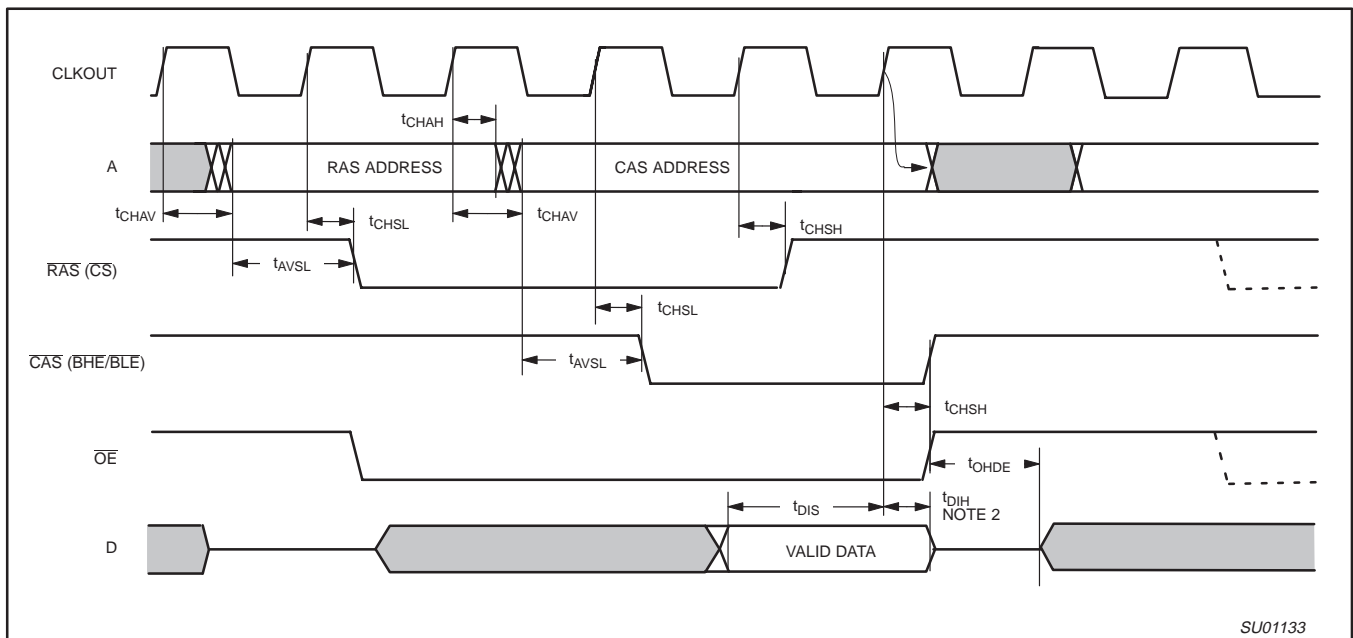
CLKOUT

$t_{CHAH}$

A

RAS ADDRESS

CAS ADDRESS

$t_{CHAV}$

$t_{CHSL}$

$t_{CHAV}$

$t_{CHSH}$

$\overline{RAS}$ ($\overline{CS}$)

$t_{AVSL}$

$t_{CHSL}$

$\overline{CAS}$ ($\overline{BHE}/\overline{BLE}$)

$t_{AVSL}$

$t_{CHSH}$

$\overline{OE}$

$t_{OHDE}$

$t_{DIS}$

$t_{DIH}$
NOTE 2

D

VALID DATA

SU01133